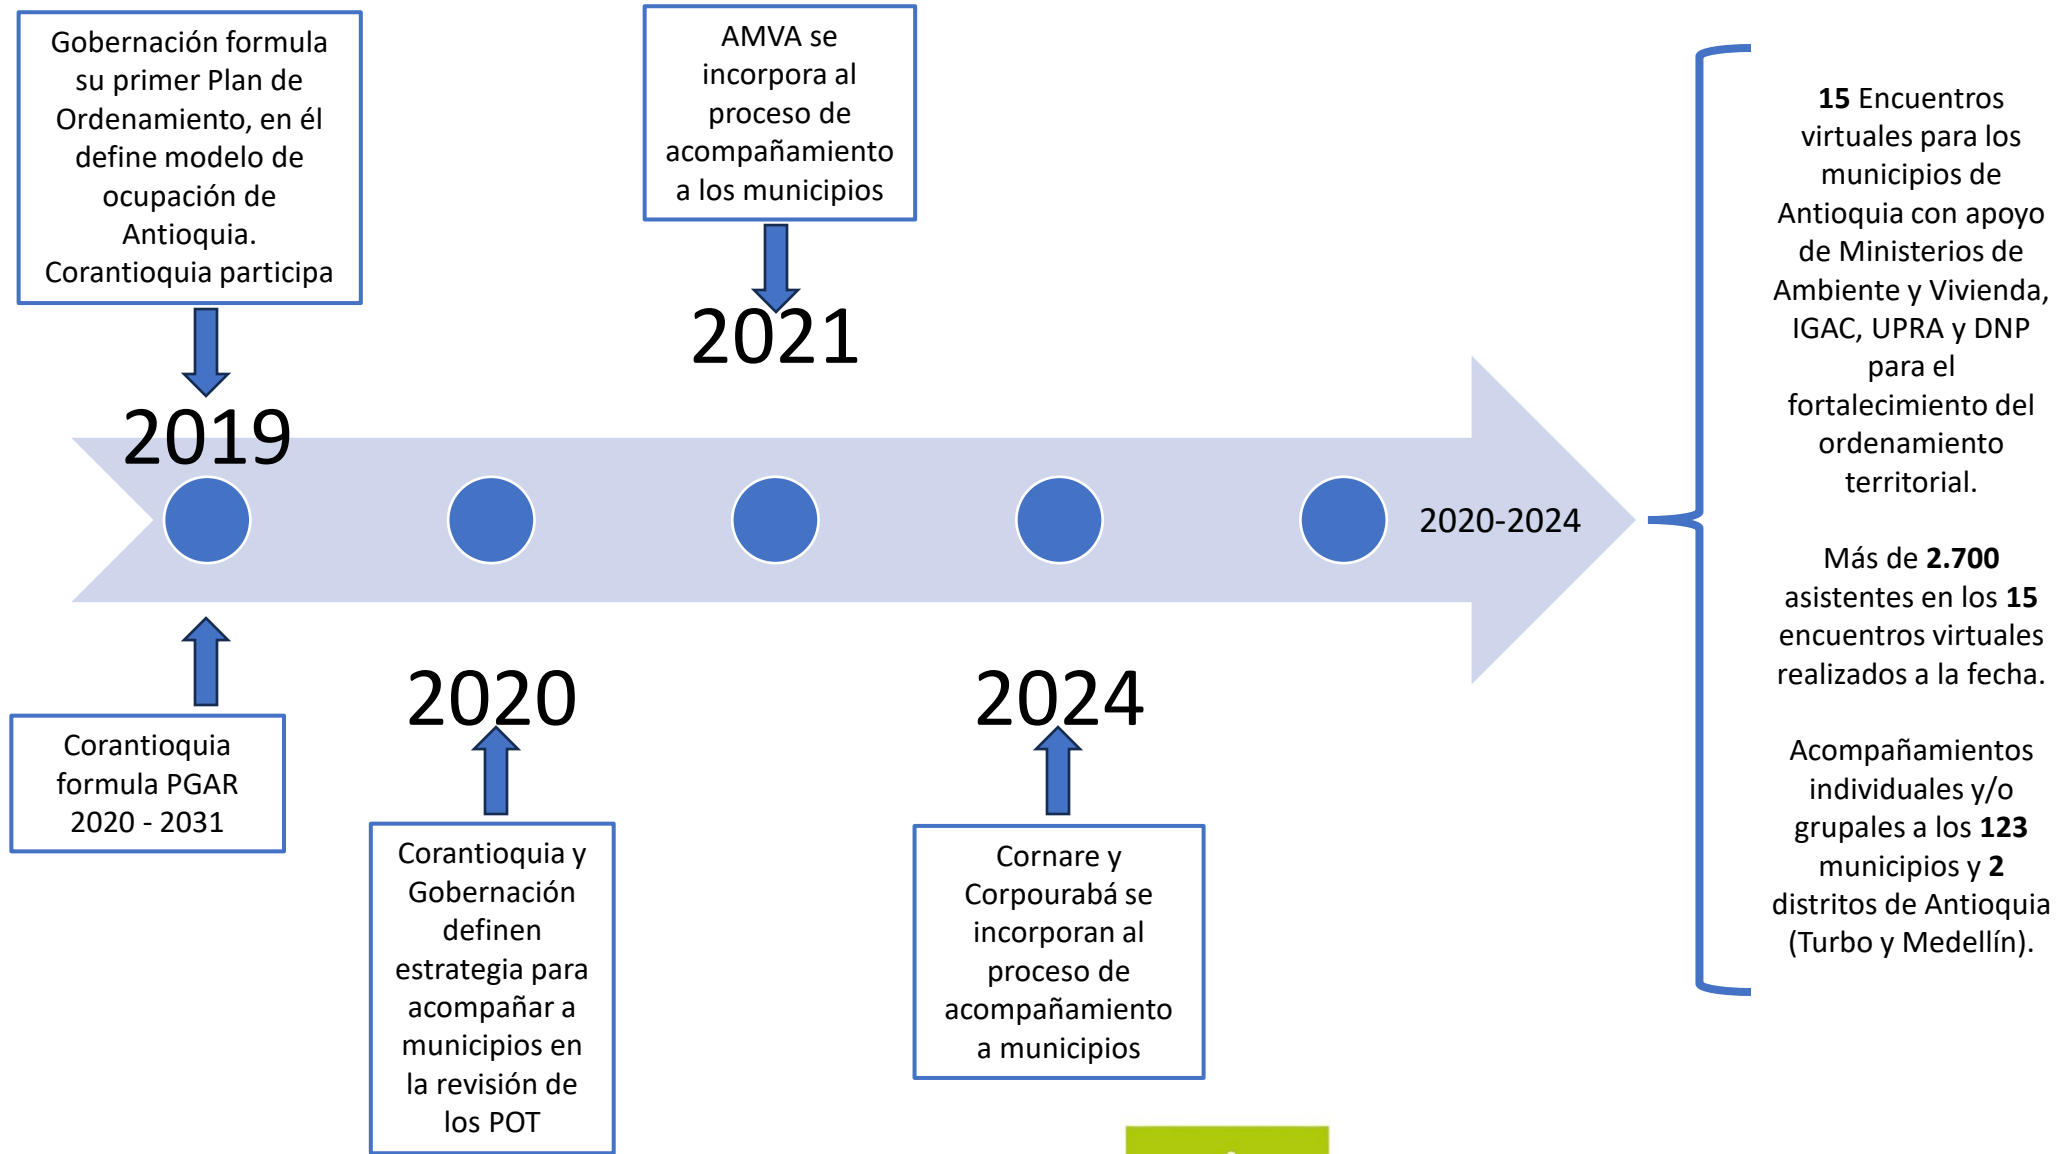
Gobernación formula su primer Plan de Ordenamiento, en él define modelo de ocupación de Antioquia. Corantioquia participa

2019

AMVA se incorpora al proceso de acompañamiento a los municipios

2021

2020-2024

Corantioquia formula PGAR 2020 - 2031

2020

Corantioquia y Gobernación definen estrategia para acompañar a municipios en la revisión de los POT

2024

Cornare y Corpourabá se incorporan al proceso de acompañamiento a municipios

**15** Encuentros virtuales para los municipios de Antioquia con apoyo de Ministerios de Ambiente y Vivienda, IGAC, UPRA y DNP para el fortalecimiento del ordenamiento territorial.

Más de **2.700** asistentes en los **15** encuentros virtuales realizados a la fecha.

Acompañamientos individuales y/o grupales a los **123** municipios y **2** distritos de Antioquia (Turbo y Medellín).